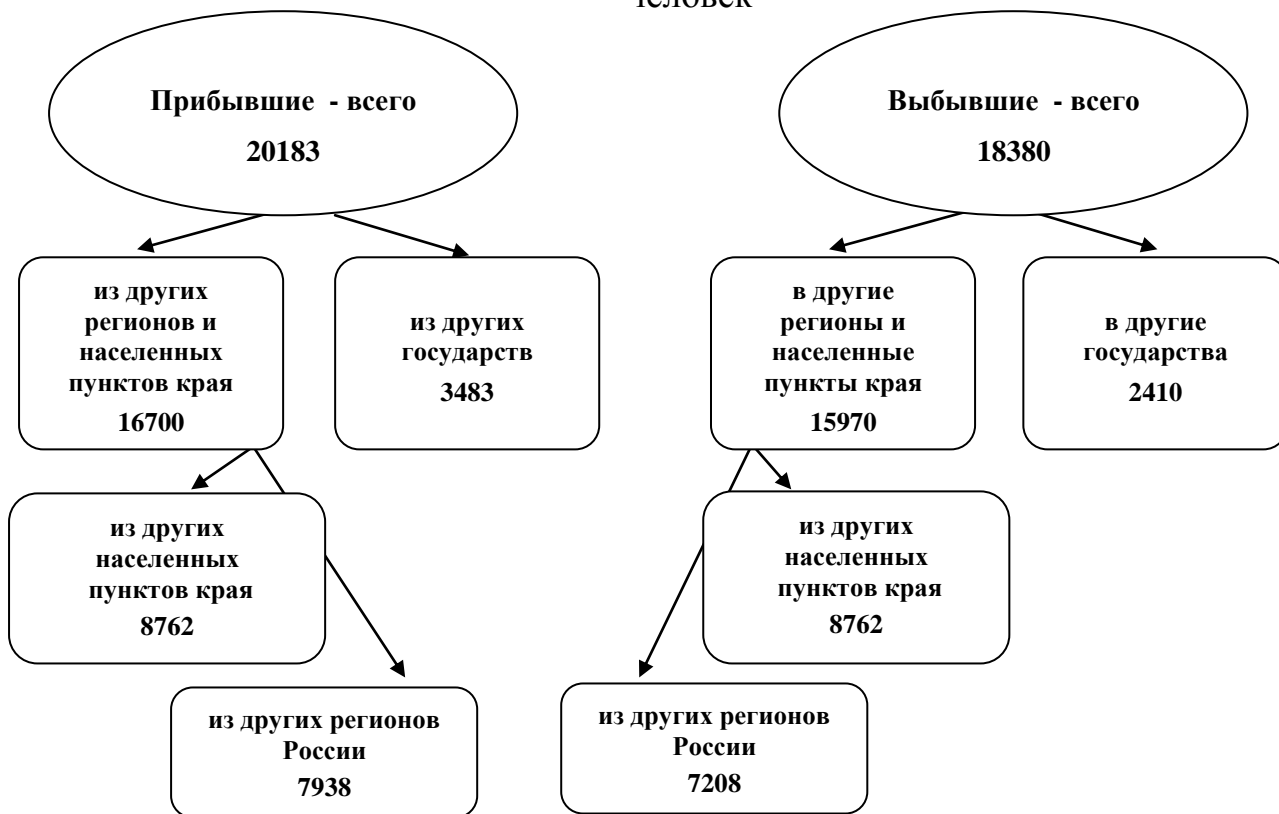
человек

Прибывшие - всего
20183

Выбывшие - всего
18380

из других регионов и населенных пунктов края
16700

из других государств
3483

в другие регионы и населенные пункты края
15970

в другие государства
2410

из других населенных пунктов края
8762

из других населенных пунктов края
8762

из других регионов России
7938

из других регионов России
7208